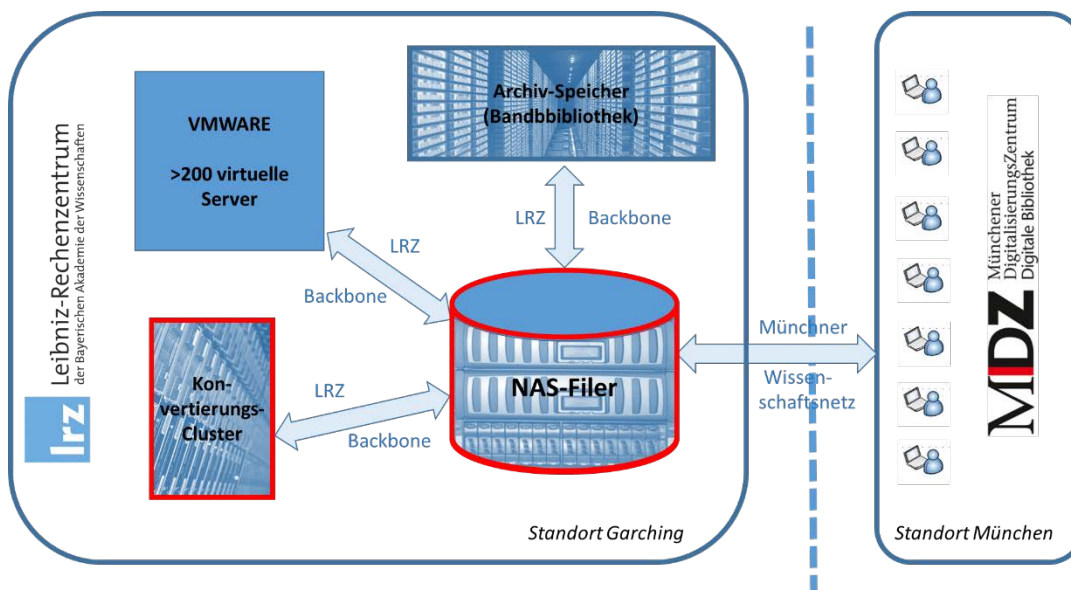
lrz Leibniz-Rechenzentrum
der Bayerischen Akademie der Wissenschaften

VMWARE

>200 virtuelle Server

Archiv-Speicher (Bandbbibliothek)

LRZ Backbone

LRZ

Backbone

NAS-Filer

Konvertierungs-Cluster

LRZ

Backbone

Münchner

Wissenschaftsnetz

Standort Garching

MDZ Münchener DigitalisierungsZentrum Digitale Bibliothek

Standort München